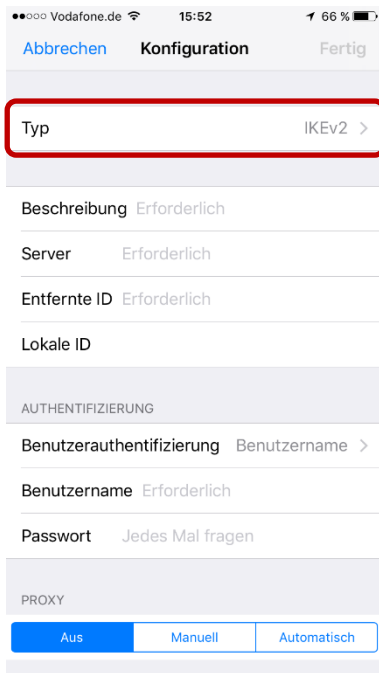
●●○○○ Vodafone.de 15:52 66 %

Abbrechen Konfiguration Fertig

Typ IKEv2 >

Beschreibung Erforderlich

Server Erforderlich

Entfernte ID Erforderlich

Lokale ID

AUTHENTIFIZIERUNG

Benutzerauthentifizierung Benutzername >

Benutzername Erforderlich

Passwort Jedes Mal fragen

PROXY

Aus Manuell Automatisch